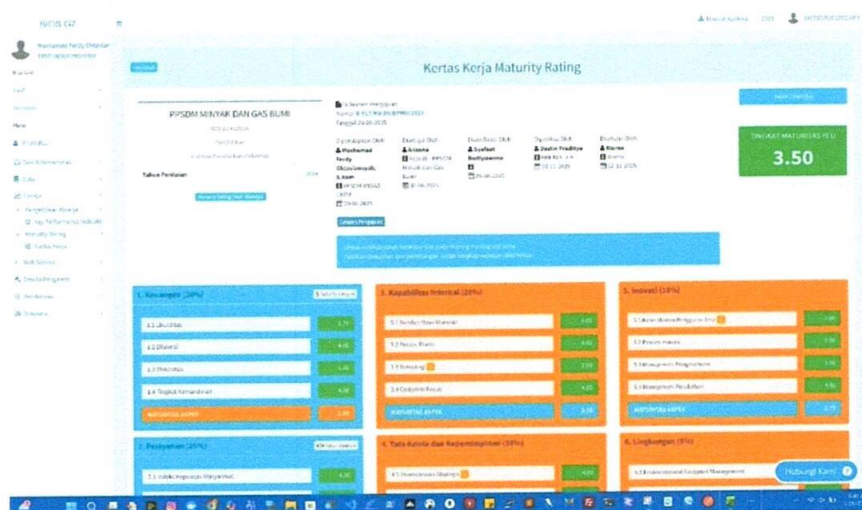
ISICOL EAZ
Muhammad Ferdy Oktavian
Menu
Kertas Kerja Maturity Rating
PPSDM MINYAK DAN GAS BUMI
Tahun Penilaian 2024
Dipersiapkan Oleh
Muhammad Ferdy Oktavianpatih, S.Kom
Diperiksa Oleh
Arisona
Disetujui Oleh
Syafaat Budiyatanmo
Ditetapkan Oleh
Destin Praditya
Disetujui Oleh
Warno
29.06.2025
TINGKAT MATURITAS FEI
3.50
1. Keuangan (20%)
1.1 Likuiditas
1.2 Efisiensi
1.3 Pendapatan
1.4 Tingkat Kemandirian
3. Kapabilitas Internal (20%)
3.1 Sumber Daya Manusia
3.2 Proses Bisnis
3.3 Teknologi
3.4 Customer Focus
5. Inovasi (10%)
5.1 Kesadaran Pengguna
5.2 Proses Inovasi
5.3 Manajemen Pengetahuan
5.4 Manajemen Perubahan
2. Pelayanan (20%)
2.1 Indeks Kepuasan Masyarakat
4. Tata Kelola dan Kepemimpinan (30%)
4.1 Manajemen Strategis
6. Lingkungan (5%)
6.1 Environmental Management
Hubungi Kami